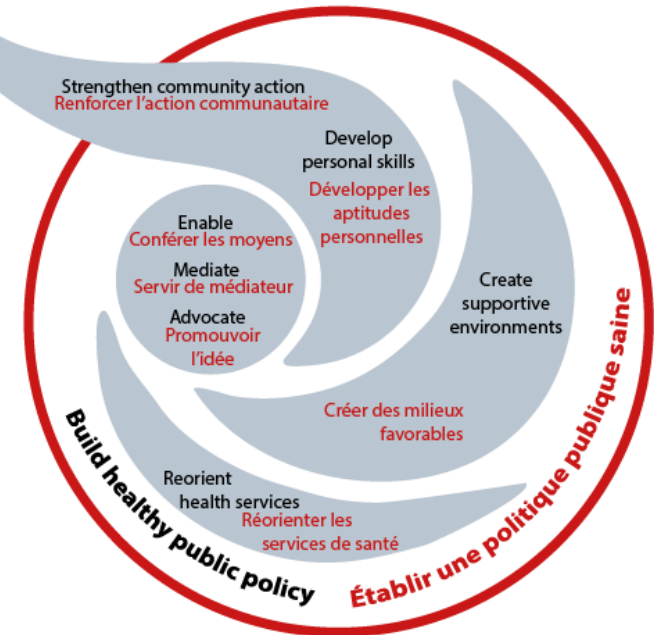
Strengthen community action
Renforcer l'action communautaire

Develop personal skills
Développer les aptitudes personnelles

Enable
Conférer les moyens

Mediate
Servir de médiateur

Advocate
Promouvoir l'idée

Create supportive environments

Créer des milieux favorables

Reorient health services
Réorienter les services de santé

Build healthy public policy

Établir une politique publique saine